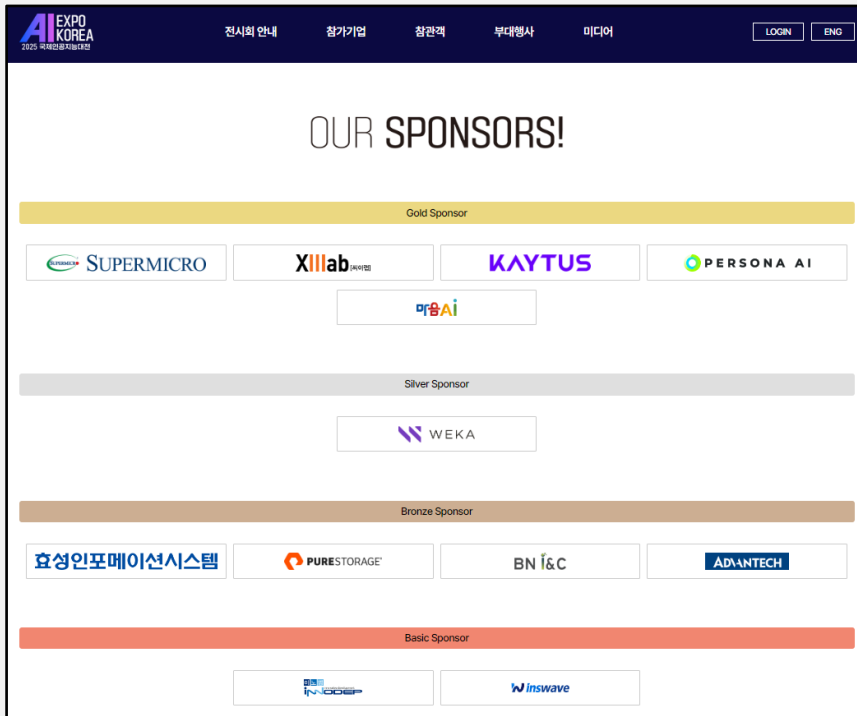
AI EXPO KOREA
2025 국제인공지능대전

전시회 안내 참가기업 참관객 부대행사 미디어

LOGIN ENG

OUR SPONSORS!

Gold Sponsor

SUPERMICRO SUPERMICRO

XIIIab (씨이랩)

KAYTUS

PERSONA AI

마음AI

Silver Sponsor

WEKA

Bronze Sponsor

효성인포메이션시스템

PURESTORAGE

BN I&C

ADVANTECH

Basic Sponsor

이노뎁 INNODEP

inswave